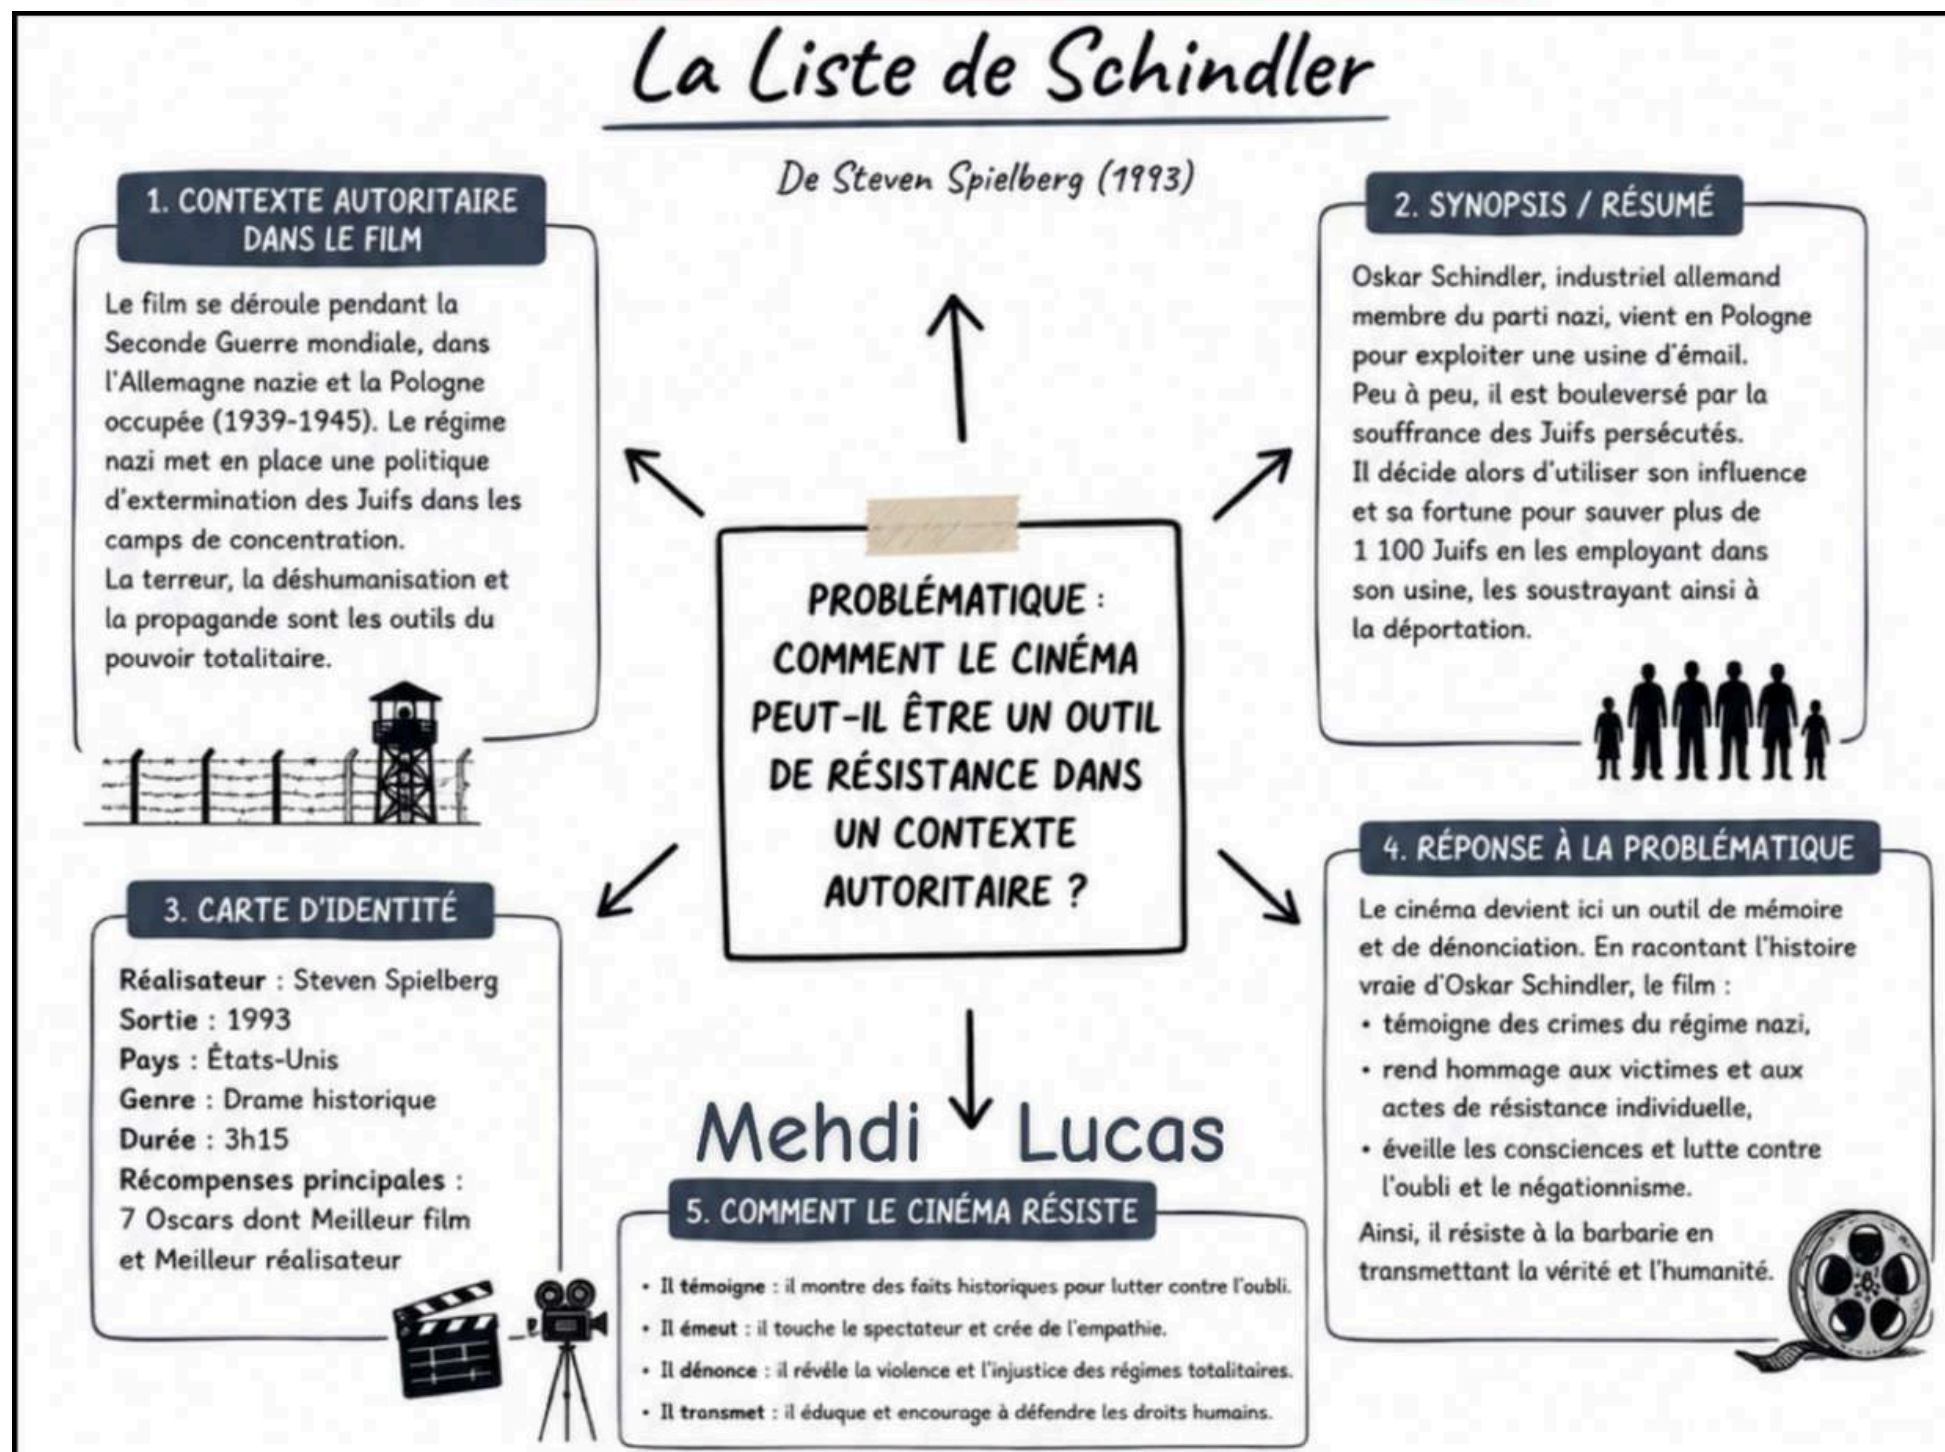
La Liste de Schindler

De Steven Spielberg (1993)

1. CONTEXTE AUTORITAIRE DANS LE FILM

Le film se déroule pendant la Seconde Guerre mondiale, dans l'Allemagne nazie et la Pologne occupée (1939-1945). Le régime nazi met en place une politique d'extermination des Juifs dans les camps de concentration.
La terreur, la déshumanisation et la propagande sont les outils du pouvoir totalitaire.

2. SYNOPSIS / RÉSUMÉ

Oskar Schindler, industriel allemand membre du parti nazi, vient en Pologne pour exploiter une usine d'émail.
Peu à peu, il est bouleversé par la souffrance des Juifs persécutés.
Il décide alors d'utiliser son influence et sa fortune pour sauver plus de 1 100 Juifs en les employant dans son usine, les soustrayant ainsi à la déportation.

PROBLÉMATIQUE : COMMENT LE CINÉMA PEUT-IL ÊTRE UN OUTIL DE RÉSISTANCE DANS UN CONTEXTE AUTORITAIRE ?

3. CARTE D'IDENTITÉ

Réalisateur : Steven Spielberg
Sortie : 1993
Pays : États-Unis
Genre : Drame historique
Durée : 3h15
Récompenses principales : 7 Oscars dont Meilleur film et Meilleur réalisateur

4. RÉPONSE À LA PROBLÉMATIQUE

Le cinéma devient ici un outil de mémoire et de dénonciation. En racontant l'histoire vraie d'Oskar Schindler, le film :
• témoigne des crimes du régime nazi,
• rend hommage aux victimes et aux actes de résistance individuelle,
• éveille les consciences et lutte contre l'oubli et le négationnisme.
Ainsi, il résiste à la barbarie en transmettant la vérité et l'humanité.

Mehdi Lucas

5. COMMENT LE CINÉMA RÉSISTE

• Il témoigne : il montre des faits historiques pour lutter contre l'oubli.
• Il émeut : il touche le spectateur et crée de l'empathie.
• Il dénonce : il révèle la violence et l'injustice des régimes totalitaires.
• Il transmet : il éduque et encourage à défendre les droits humains.